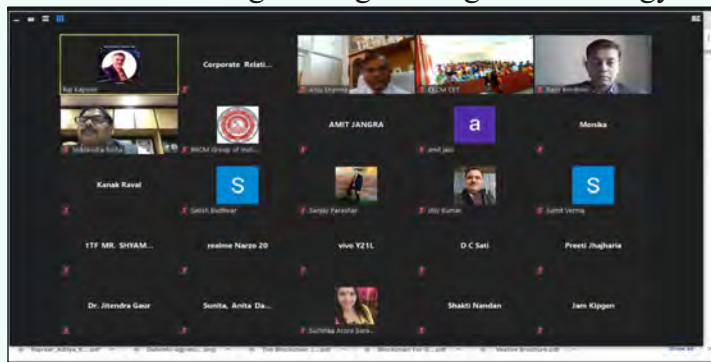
Raj Kapoor
Corporate Relati...
Anju Sharma
DCCM CET
Ravi Bhardwaj
Mahendra Sinha
BRCM Group of Insti...
AMIT JANGRA
a
amit jain
Monika
Kanak Raval
S
Satish Budhwar
Sanjay Parashar
Ritu Kumar
S
Sumit Verma
1TF MR. SHYAM...
realme Narzo 20
vivo Y21L
D C Sati
Preeti Jhajharia
Dr. Jitendra Gaur
Sunita, Anita Da...
Suchitaa Arora Bara...
Shakti Nandan
Jam Kipgen